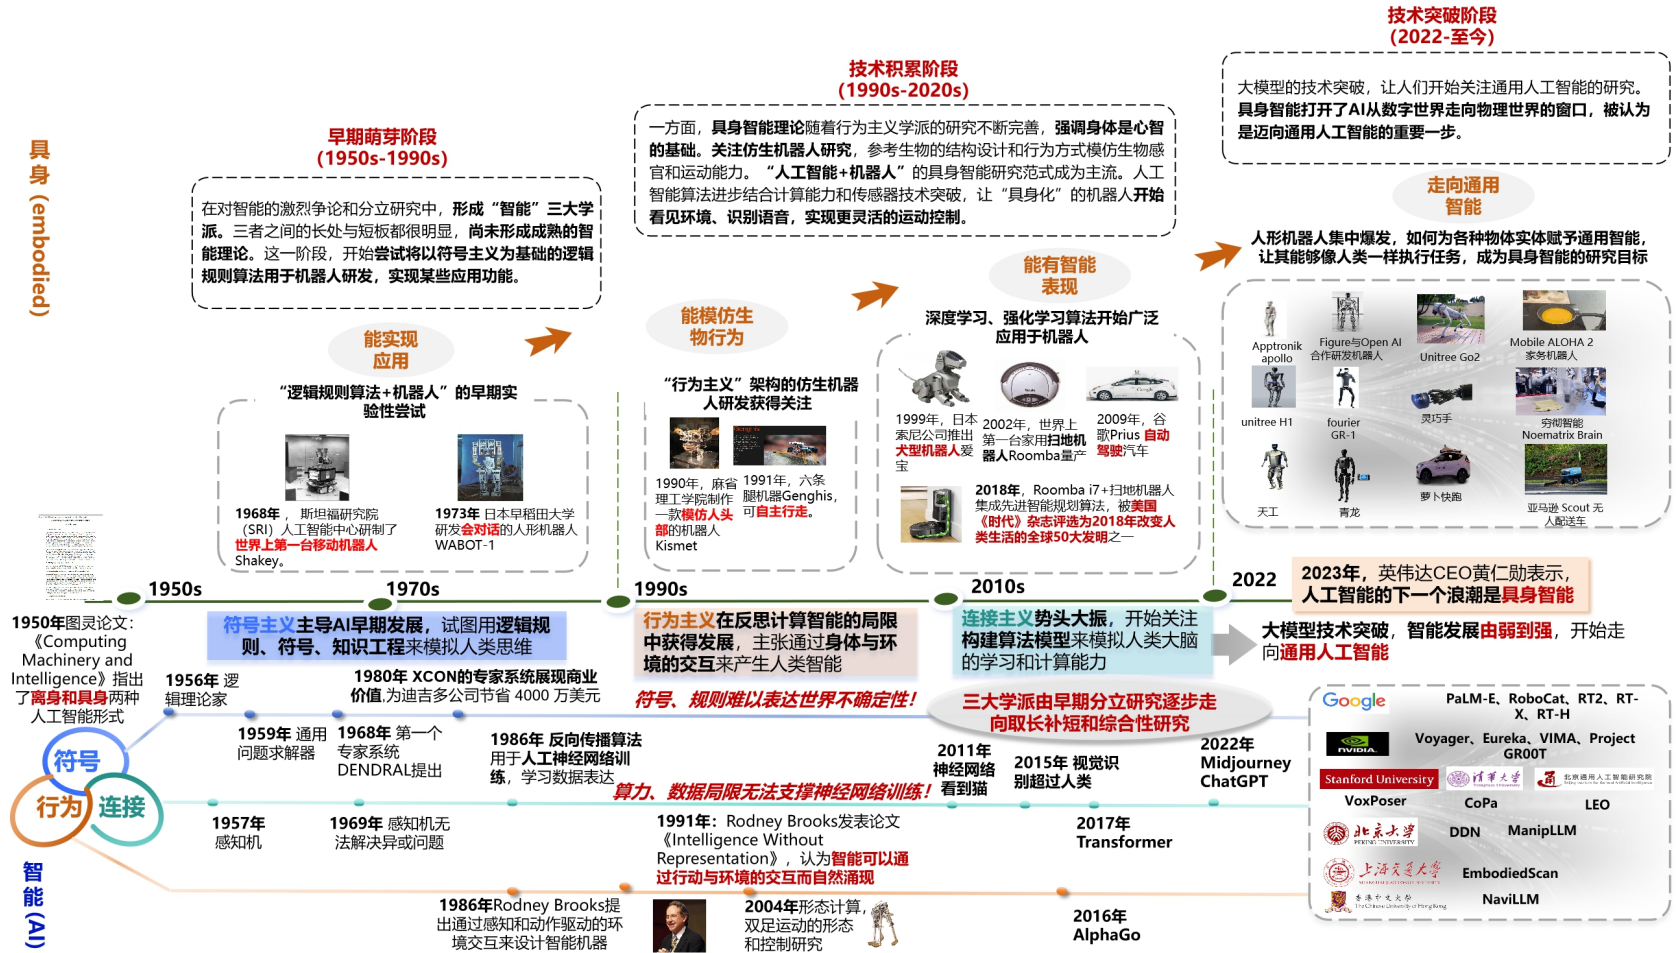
具身（embodied）

早期萌芽阶段
(1950s-1990s)

在对智能的激烈争论和分立研究中，形成“智能”三大学派。三者之间的长处与短板都很明显，尚未形成成熟的智能理论。这一阶段，开始尝试将以符号主义为基础的逻辑规则算法用于机器人研发，实现某些应用功能。

能实现应用

“逻辑规则算法+机器人”的早期实验性尝试

1968年，斯坦福研究院（SRI）人工智能中心研制了世界上第一台移动机器人Shakey。

1973年 日本早稻田大学研发会对话的人形机器人WABOT-1

技术积累阶段
(1990s-2020s)

一方面，具身智能理论随着行为主义学派的研究不断完善，强调身体是心智的基础。关注仿生机器人研究，参考生物的结构设计和行为方式模仿生物感官和运动能力。“人工智能+机器人”的具身智能研究范式成为主流。人工智能算法进步结合计算能力和传感器技术突破，让“具身化”的机器人开始看见环境、识别语音，实现更灵活的运动控制。

能模仿生物行为

“行为主义”架构的仿生机器人研发获得关注

1990年，麻省理工学院制作一款模仿人头部的机器人Kismet

1991年，六条腿机器Genghis，可自主行走。

能有智能表现

深度学习、强化学习算法开始广泛应用于机器人

1999年，日本索尼公司推出犬型机器人爱宝

2002年，世界上第一台家用扫地机器人Roomba量产

2009年，谷歌Prius 自动驾驶汽车

2018年，Roomba i7+扫地机器人集成先进智能规划算法，被美国《时代》杂志评选为2018年改变人类生活的全球50大发明之一

技术突破阶段
(2022-至今)

大模型的技术突破，让人们开始关注通用人工智能的研究。具身智能打开了AI从数字世界走向物理世界的窗口，被认为是迈向通用人工智能的重要一步。

走向通用智能

人形机器人集中爆发，如何为各种物体实体赋予通用智能，让其能够像人类一样执行任务，成为具身智能的研究目标

Apptronik apollo
Figure与Open AI合作研发机器人
Unitree Go2
Mobile ALOHA 2 家务机器人
unitree H1
fourier GR-1
灵巧手
穹彻智能 Noematrix Brain
天工
青龙
萝卜快跑
亚马逊 Scout 无人配送车

1950s
1970s
1990s
2010s
2022

2023年，英伟达CEO黄仁勋表示，人工智能的下一个浪潮是具身智能

1950年图灵论文：《Computing Machinery and Intelligence》指出了离身和具身两种人工智能形式

符号主义主导AI早期发展，试图用逻辑规则、符号、知识工程来模拟人类思维

行为主义在反思计算智能的局限中获得发展，主张通过身体与环境的交互来产生人类智能

连接主义势头大振，开始关注构建算法模型来模拟人类大脑的学习和计算能力

大模型技术突破，智能发展由弱到强，开始走向通用人工智能

符号

行为

连接

智能(AI)

1956年 逻辑理论家

1959年 通用问题求解器

1968年 第一个专家系统DENDRAL提出

1980年 XCON的专家系统展现商业价值,为迪吉多公司节省 4000 万美元

符号、规则难以表达世界不确定性！

三大学派由早期分立研究逐步走向取长补短和综合性研究

1986年 反向传播算法用于人工神经网络训练，学习数据表达

算力、数据局限无法支撑神经网络训练！

2011年 神经网络看到猫

2015年 视觉识别超过人类

2022年 Midjourney ChatGPT

1957年 感知机

1969年 感知机无法解决异或问题

1991年：Rodney Brooks发表论文《Intelligence Without Representation》，认为智能可以通过行动与环境的交互而自然涌现

2017年 Transformer

1986年Rodney Brooks提出通过感知和动作驱动的环境交互来设计智能机器

2004年形态计算，双足运动的形态和控制研究

2016年 AlphaGo

Google PaLM-E、RoboCat、RT2、RT-X、RT-H
NVIDIA Voyager、Eureka、VIMA、Project GR00T
Stanford University VoxPoser
清华大学 CoPa
北京通用人工智能研究院 LEO
北京大学 DDN ManipLLM
上海交通大学 EmbodiedScan
香港中文大学 NaviLLM